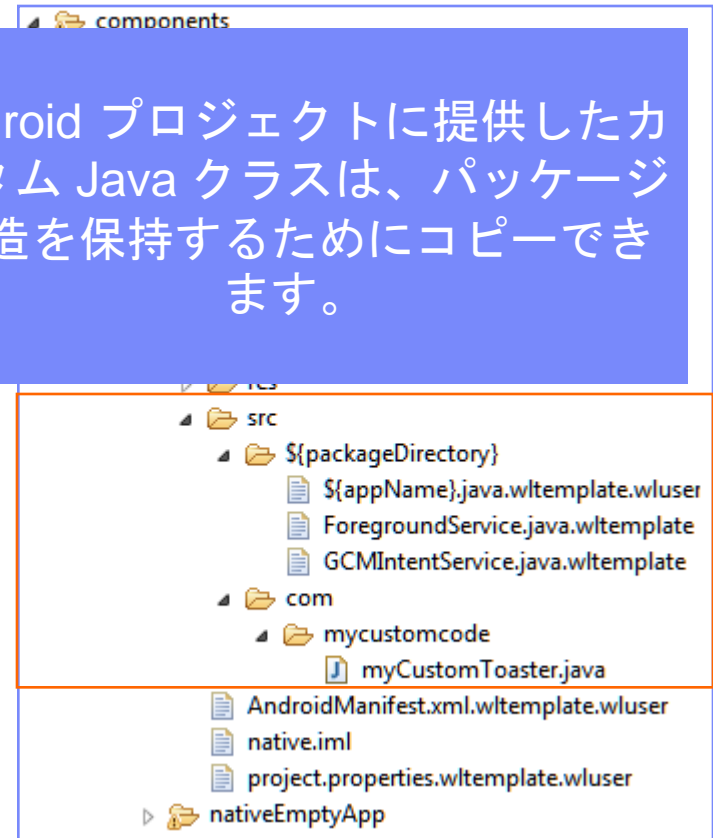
components

roid プロジェクトに提供したカ
タム Java クラスは、パッケージ
造を保持するためにコピーでき
ます。

res
src
${packageDirectory}
${appName}.java.wltemplate.wluser
ForegroundService.java.wltemplate
GCMIntentService.java.wltemplate
com
mycustomcode
myCustomToaster.java
AndroidManifest.xml.wltemplate.wluser
native.iml
project.properties.wltemplate.wluser
nativeEmptyApp